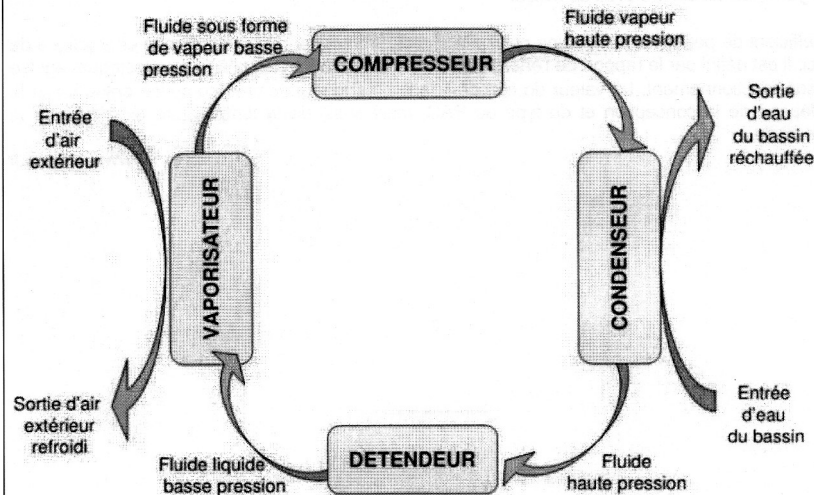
Fluide sous forme de vapeur basse pression

COMPRESSEUR

Fluide vapeur haute pression

Entrée d'air extérieur

VAPORISATEUR

CONDENSEUR

Sortie d'eau du bassin réchauffée

Sortie d'air extérieur refroidi

Entrée d'eau du bassin

Fluide liquide basse pression

DETENDEUR

Fluide haute pression